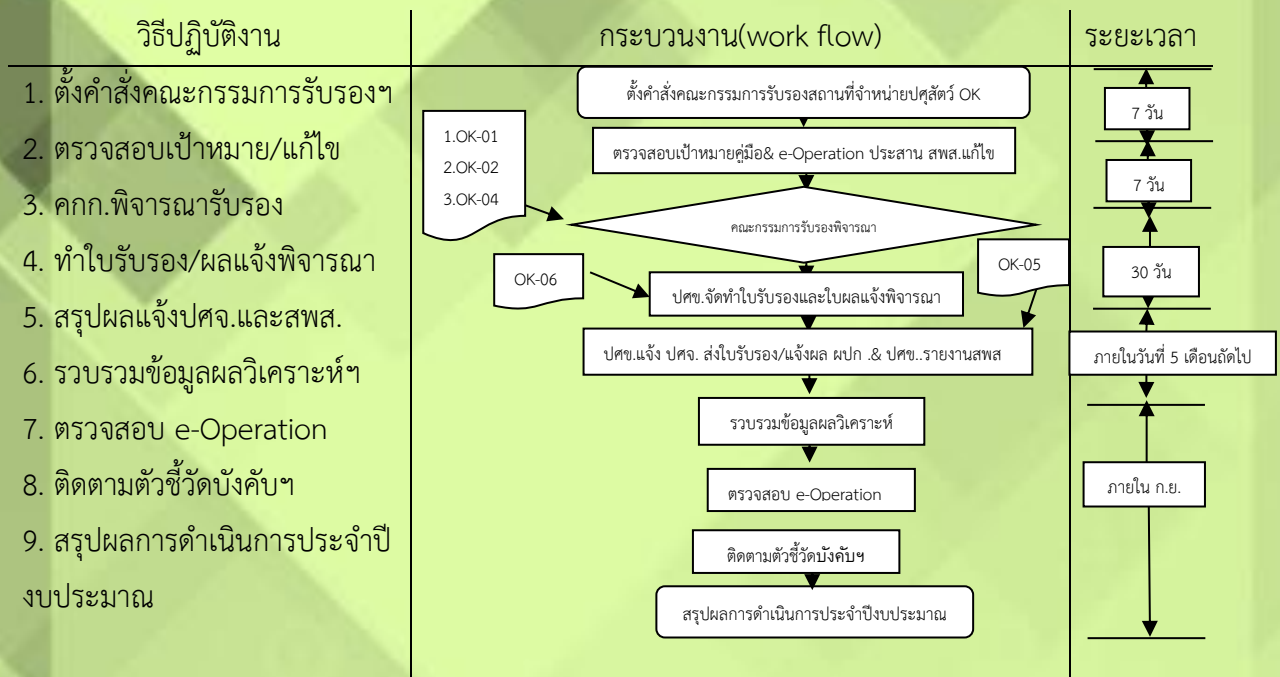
| วิธีปฏิบัติงาน | กระบวนงาน(work flow) | ระยะเวลา |
|---|---|---|

1. ตั้งคำสั่งคณะกรรมการรับรองฯ
2. ตรวจสอบเป้าหมาย/แก้ไข
3. คกก.พิจารณารับรอง
4. ทำใบรับรอง/ผลแจ้งพิจารณา
5. สรุปผลแจ้งปศจ.และสพส.
6. รวบรวมข้อมูลผลวิเคราะห์ฯ
7. ตรวจสอบ e-Operation
8. ติดตามตัวชี้วัดบังคับฯ
9. สรุปผลการดำเนินการประจำปีงบประมาณ

ตั้งคำสั่งคณะกรรมการรับรองสถานที่จำหน่ายปศุสัตว์ OK

1.OK-01
2.OK-02
3.OK-04

ตรวจสอบเป้าหมายคู่มือ& e-Operation ประสาน สพส.แก้ไข

คณะกรรมการรับรองพิจารณา

OK-06

OK-05

ปศข.จัดทำใบรับรองและใบผลแจ้งพิจารณา

ปศข.แจ้ง ปศจ. ส่งใบรับรอง/แจ้งผล ผปก .& ปศข..รายงานสพส

รวบรวมข้อมูลผลวิเคราะห์

ตรวจสอบ e-Operation

ติดตามตัวชี้วัดบังคับฯ

สรุปผลการดำเนินการประจำปีงบประมาณ

7 วัน

7 วัน

30 วัน

ภายในวันที่ 5 เดือนถัดไป

ภายใน ก.ย.